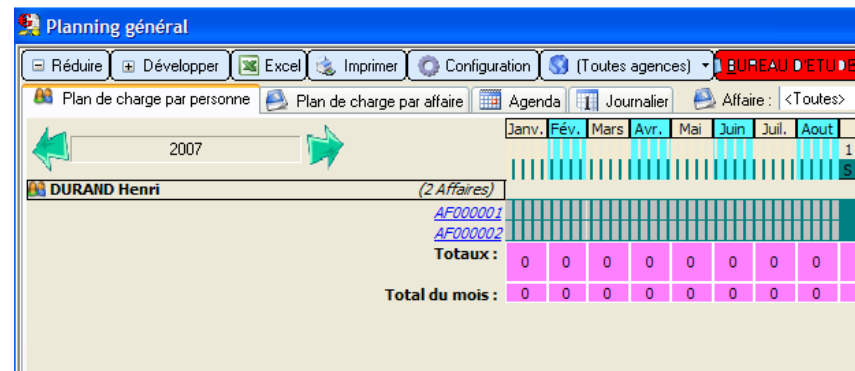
Planning général

Réduire | Développer | Excel | Imprimer | Configuration | (Toutes agences) | BUREAU D'ETUDE

Plan de charge par personne | Plan de charge par affaire | Agenda | Journalier | Affaire : <Toutes>

2007

| Janv. | Fév. | Mars | Avr. | Mai | Juin | Juil. | Aout |
|---|---|---|---|---|---|---|---|

1
S

DURAND Henri (2 Affaires)

AF000001
AF000002

| Totaux : | 0 | 0 | 0 | 0 | 0 | 0 | 0 | 0 |
|---|---|---|---|---|---|---|---|---|
| Total du mois : | 0 | 0 | 0 | 0 | 0 | 0 | 0 | 0 |